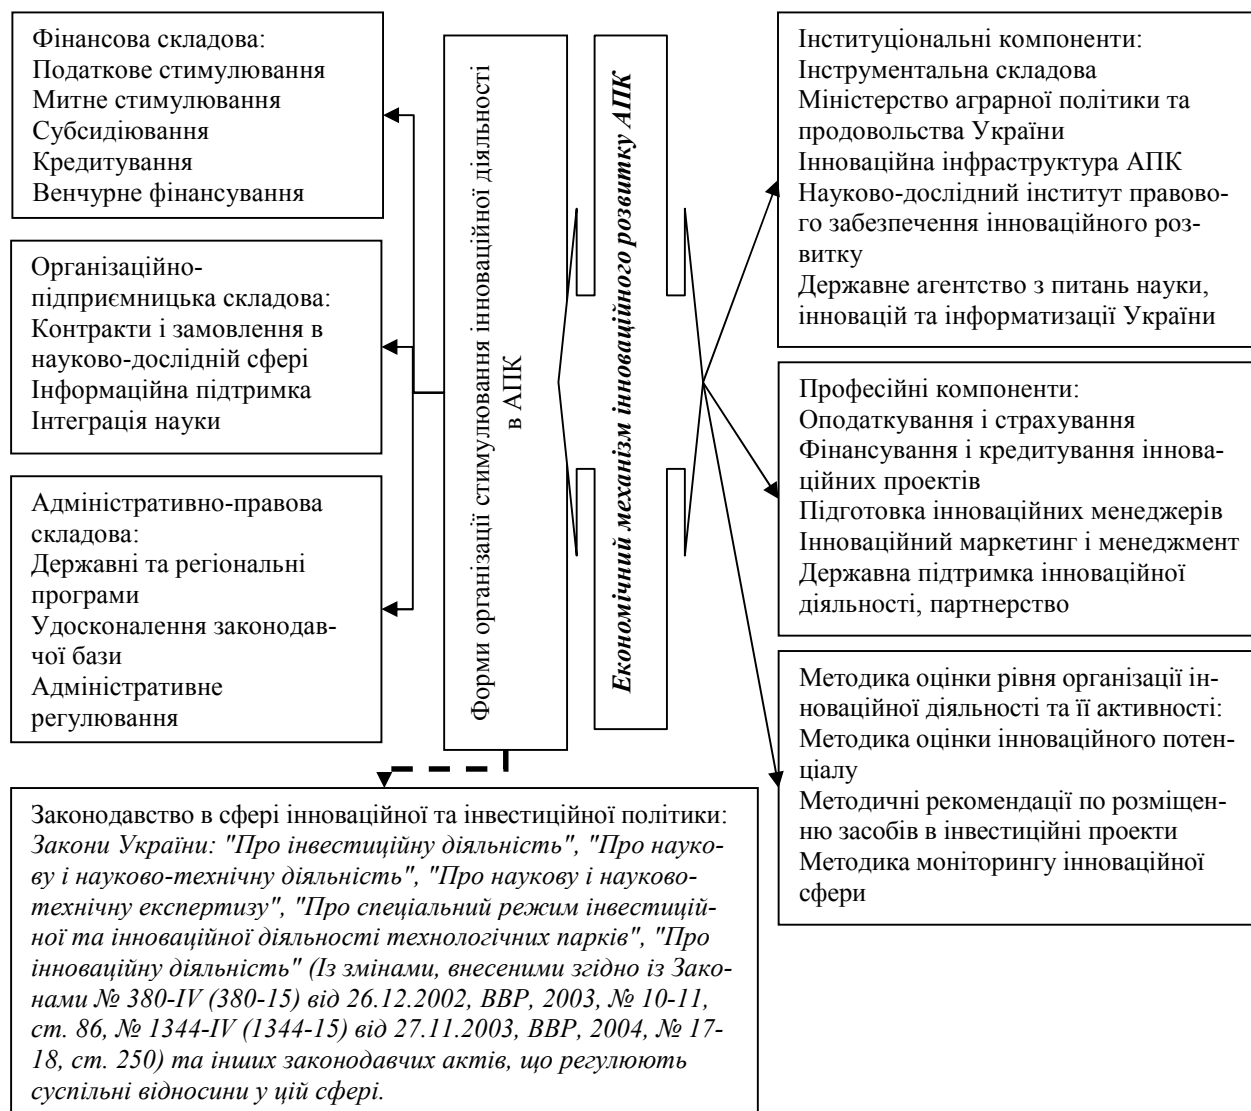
Фінансова складова:
Податкове стимулювання
Митне стимулювання
Субсидіювання
Кредитування
Венчурне фінансування

Організаційно-підприємницька складова:
Контракти і замовлення в науково-дослідній сфері
Інформаційна підтримка
Інтеграція науки

Адміністративно-правова складова:
Державні та регіональні програми
Удосконалення законодавчої бази
Адміністративне регулювання

Форми організації стимулювання інноваційної діяльності в АПК

Економічний механізм інноваційного розвитку АПК

Інституціональні компоненти:
Інструментальна складова
Міністерство аграрної політики та продовольства України
Інноваційна інфраструктура АПК
Науково-дослідний інститут правового забезпечення інноваційного розвитку
Державне агентство з питань науки, інновацій та інформатизації України

Професійні компоненти:
Оподаткування і страхування
Фінансування і кредитування інноваційних проектів
Підготовка інноваційних менеджерів
Інноваційний маркетинг і менеджмент
Державна підтримка інноваційної діяльності, партнерство

Методика оцінки рівня організації інноваційної діяльності та її активності:
Методика оцінки інноваційного потенціалу
Методичні рекомендації по розміщенню засобів в інвестиційні проекти
Методика моніторингу інноваційної сфери

Законодавство в сфері інноваційної та інвестиційної політики: *Закони України: "Про інвестиційну діяльність", "Про наукову і науково-технічну діяльність", "Про наукову і науково-технічну експертизу", "Про спеціальний режим інвестиційної та інноваційної діяльності технологічних парків", "Про інноваційну діяльність" (Із змінами, внесеними згідно із Законами № 380-IV (380-15) від 26.12.2002, ВВР, 2003, № 10-11, ст. 86, № 1344-IV (1344-15) від 27.11.2003, ВВР, 2004, № 17-18, ст. 250) та інших законодавчих актів, що регулюють суспільні відносини у цій сфері.*